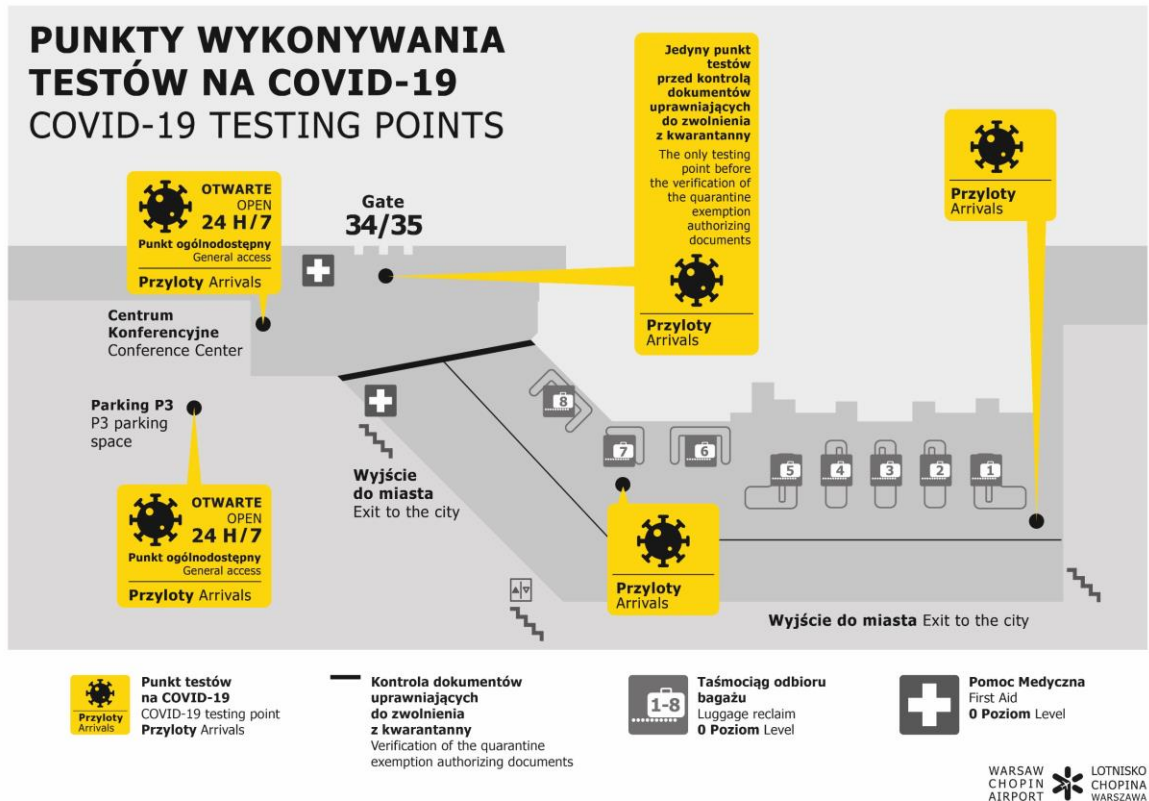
PUNKTY WYKONYWANIA TESTÓW NA COVID-19
COVID-19 TESTING POINTS

OTWARTE
OPEN
24 H/7
Punkt ogólnodostępny
General access
Przyloty Arrivals

Gate
34/35

Jedyny punkt testów przed kontrolą dokumentów uprawniających do zwolnienia z kwarantanny
The only testing point before the verification of the quarantine exemption authorizing documents
Przyloty
Arrivals

Przyloty
Arrivals

Centrum Konferencyjne
Conference Center

Parking P3
P3 parking space

OTWARTE
OPEN
24 H/7
Punkt ogólnodostępny
General access
Przyloty Arrivals

Wyjście do miasta
Exit to the city

8
7
6
5
4
3
2
1

Przyloty
Arrivals

Wyjście do miasta Exit to the city

Przyloty
Arrivals
Punkt testów na COVID-19
COVID-19 testing point
Przyloty Arrivals

Kontrola dokumentów uprawniających do zwolnienia z kwarantanny
Verification of the quarantine exemption authorizing documents

1-8
Taśmociąg odbioru bagażu
Luggage reclaim
0 Poziom Level

Pomoc Medyczna
First Aid
0 Poziom Level

WARSAW CHOPIN AIRPORT
LOTNISKO CHOPINA WARSZAWA